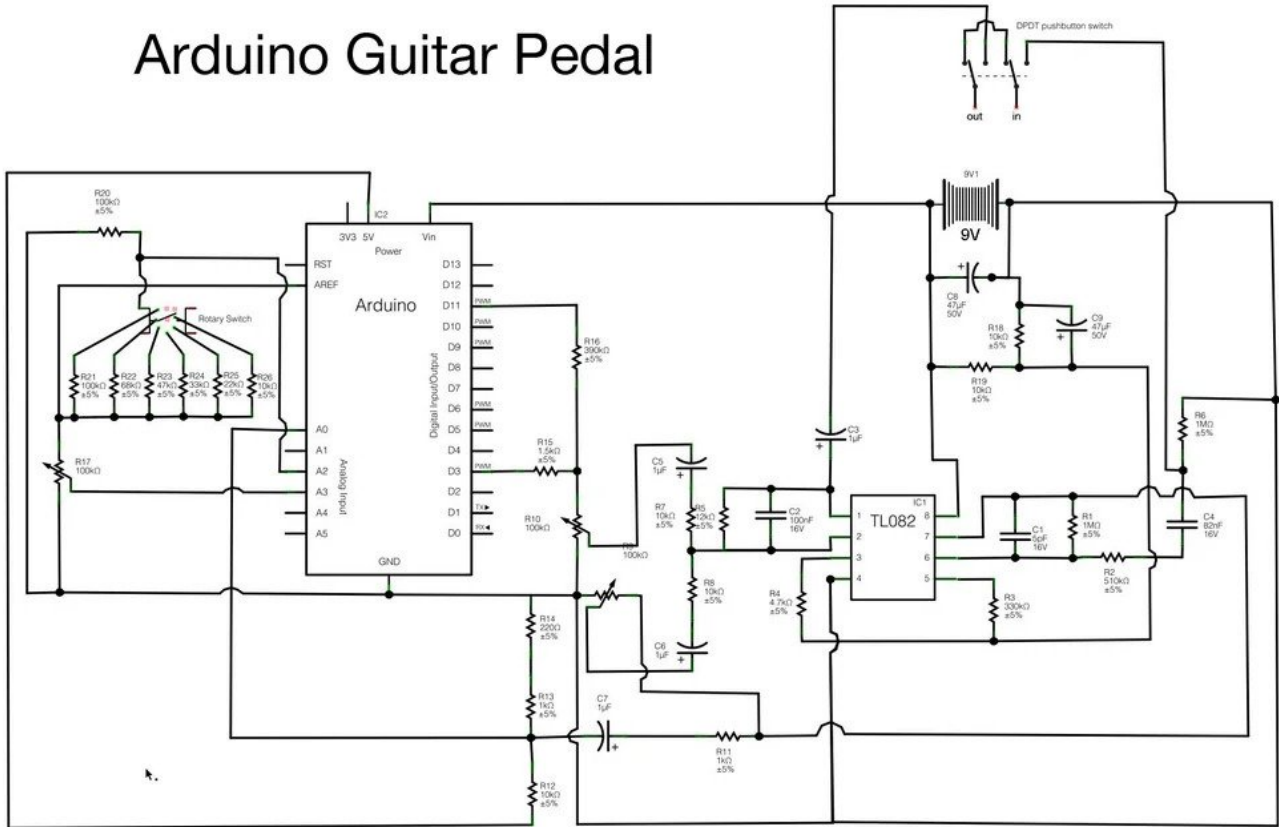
Arduino Guitar Pedal

DPDT pushbutton switch
out
in

9V1
9V

R20
100kΩ
±5%

IC2
3V3 5V Vin
Power
RST
AREF
Arduino
D13
D12
D11 PWM
D10 PWM
D9 PWM
D8
D7
D6 PWM
D5 PWM
D4
D3 PWM
D2
D1 TX
D0 RX
Digital Input/Output
A0
A1
A2
A3
A4
A5
Analog Input
GND

Rotary Switch

R21 100kΩ ±5%
R22 68kΩ ±5%
R23 47kΩ ±5%
R24 33kΩ ±5%
R25 22kΩ ±5%
R26 10kΩ ±5%

R17
100kΩ

R16
390kΩ
±5%

R15
1.5kΩ
±5%

R10
100kΩ

R9
100kΩ

C5
1µF

R7
10kΩ
±5%

R5
12kΩ
±5%

C2
100nF
16V

C3
1µF

C8
47µF
50V

C9
47µF
50V

R18
10kΩ
±5%

R19
10kΩ
±5%

R6
1MΩ
±5%

IC1
TL082
1 2 3 4 5 6 7 8

C1
5pF
16V

R1
1MΩ
±5%

C4
82nF
16V

R2
510kΩ
±5%

R3
330kΩ
±5%

R4
4.7kΩ
±5%

R8
10kΩ
±5%

C6
1µF

R14
220Ω
±5%

R13
1kΩ
±5%

C7
1µF

R11
1kΩ
±5%

R12
10kΩ
±5%